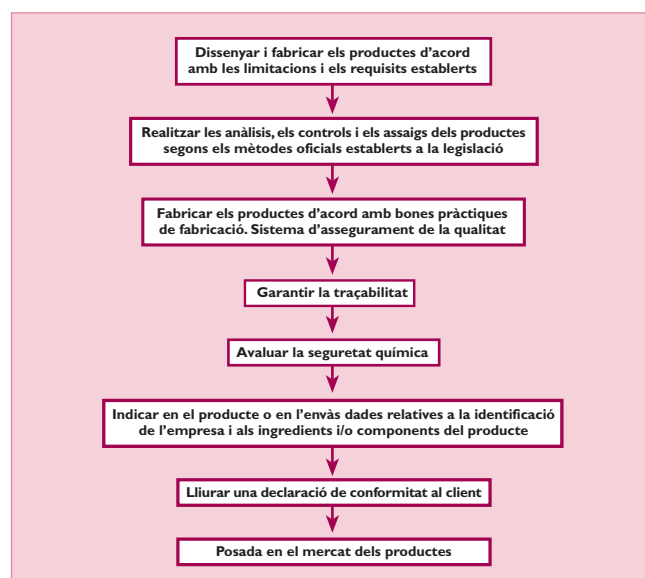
Dissenyar i fabricar els productes d'acord amb les limitacions i els requisits establerts

Realitzar les anàlisis, els controls i els assaigs dels productes segons els mètodes oficials establerts a la legislació

Fabricar els productes d'acord amb bones pràctiques de fabricació. Sistema d'assegurament de la qualitat

Garantir la traçabilitat

Avaluar la seguretat química

Indicar en el producte o en l'envàs dades relatives a la identificació de l'empresa i als ingredients i/o components del producte

Lliurar una declaració de conformitat al client

Posada en el mercat dels productes